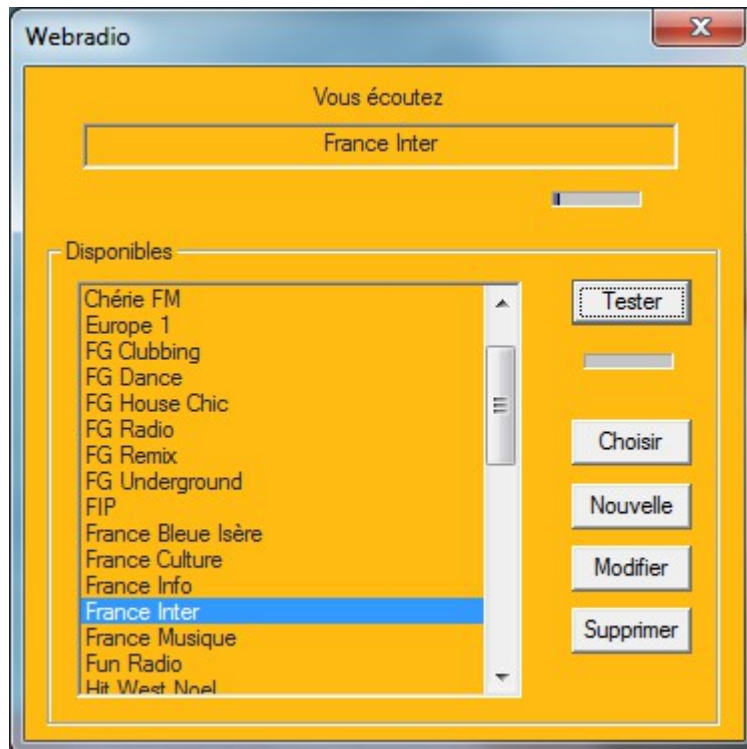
Webradio

Vous écoutez

France Inter

Disponibles

Chérie FM
Europe 1
FG Clubbing
FG Dance
FG House Chic
FG Radio
FG Remix
FG Underground
FIP
France Bleue Isère
France Culture
France Info
France Inter
France Musique
Fun Radio
Hit West Noel

Tester

Choisir

Nouvelle

Modifier

Supprimer